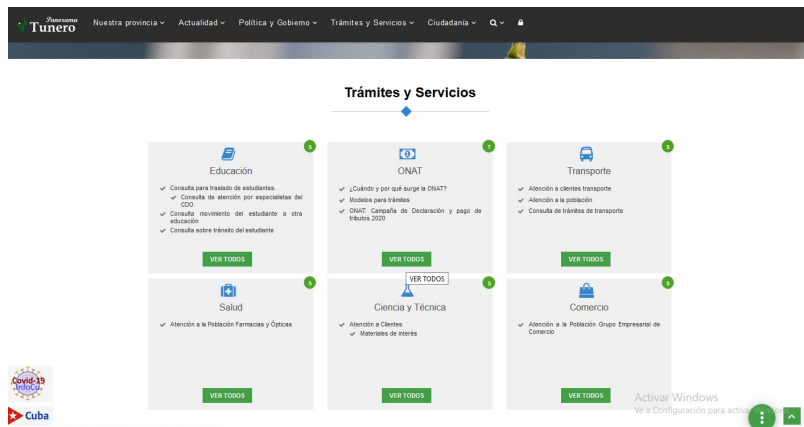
Panorama Tunero  Nuestra provincia  Actualidad  Política y Gobierno  Trámites y Servicios  Ciudadanía

Trámites y Servicios

5
Educación
Consulta para traslado de estudiantes.
Consulta de atención por especialistas del CDO.
Consulta movimiento del estudiante a otra educación
Consulta sobre tránsito del estudiante
VER TODOS

7
ONAT
¿Cuándo y por qué surge la ONAT?
Modelos para trámites
ONAT: Campaña de Declaración y pago de tributos 2020
VER TODOS
VER TODOS

5
Transporte
Atención a clientes transporte
Atención a la población
Consulta de trámites de transporte
VER TODOS

5
Salud
Atención a la Población Farmacias y Ópticas
VER TODOS

5
Ciencia y Técnica
Atención a Clientes
Materiales de interés
VER TODOS

5
Comercio
Atención a la Población Grupo Empresarial de Comercio
VER TODOS

Covid-19 InfoCu
Cuba

Activar Windows
Ve a Configuración para activar Windows.